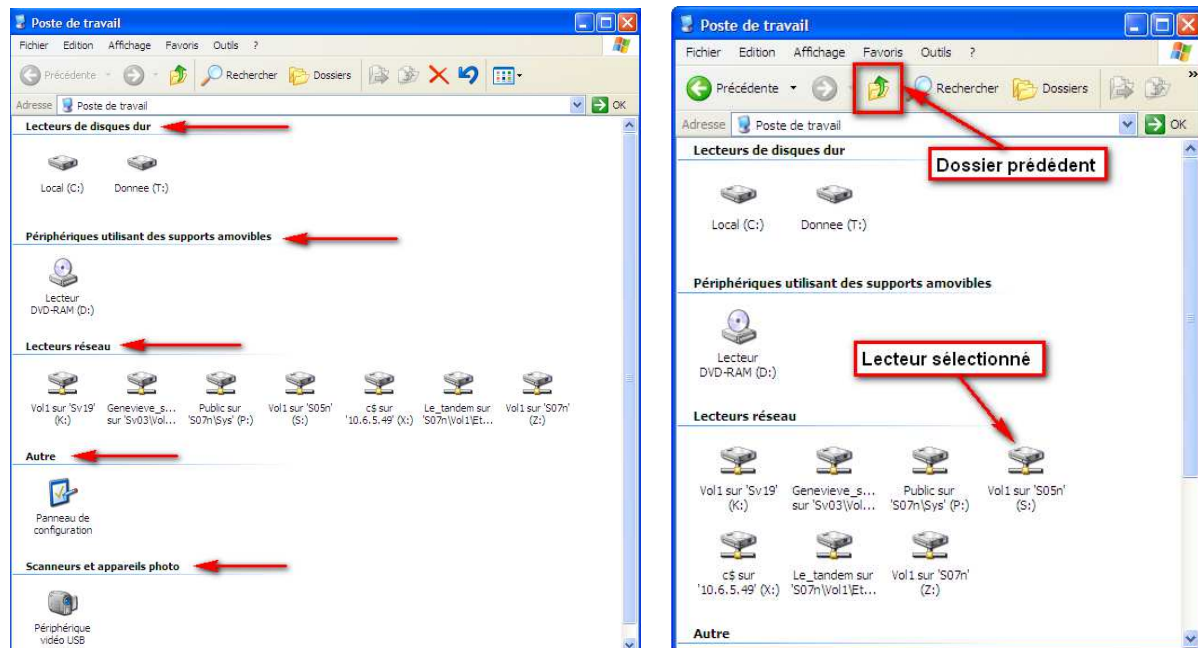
Poste de travail

Fichier Edition Affichage Favoris Outils ?

Précédente Rechercher Dossiers

Adresse Poste de travail OK

Lecteurs de disques dur

Local (C:) Donnee (T:)

Périphériques utilisant des supports amovibles

Lecteur DVD-RAM (D:)

Lecteurs réseau

Vol1 sur 'Sv19' (K:) Genevieve_s... sur 'Sv03\Vol... Public sur 'S07n\Sys' (P:) Vol1 sur 'S05n' (S:) c$ sur '10.6.5.49' (X:) Le_tandem sur 'S07n\Vol1\Et... Vol1 sur 'S07n' (Z:)

Autre

Panneau de configuration

Scanneurs et appareils photo

Périphérique vidéo USB

Poste de travail

Fichier Edition Affichage Favoris Outils ?

Précédente Rechercher Dossiers

Adresse Poste de travail OK

Lecteurs de disques dur

Dossier prédédent

Local (C:) Donnee (T:)

Périphériques utilisant des supports amovibles

Lecteur DVD-RAM (D:)

Lecteur sélectionné

Lecteurs réseau

Vol1 sur 'Sv19' (K:) Genevieve_s... sur 'Sv03\Vol... Public sur 'S07n\Sys' (P:) Vol1 sur 'S05n' (S:)

c$ sur '10.6.5.49' (X:) Le_tandem sur 'S07n\Vol1\Et... Vol1 sur 'S07n' (Z:)

Autre